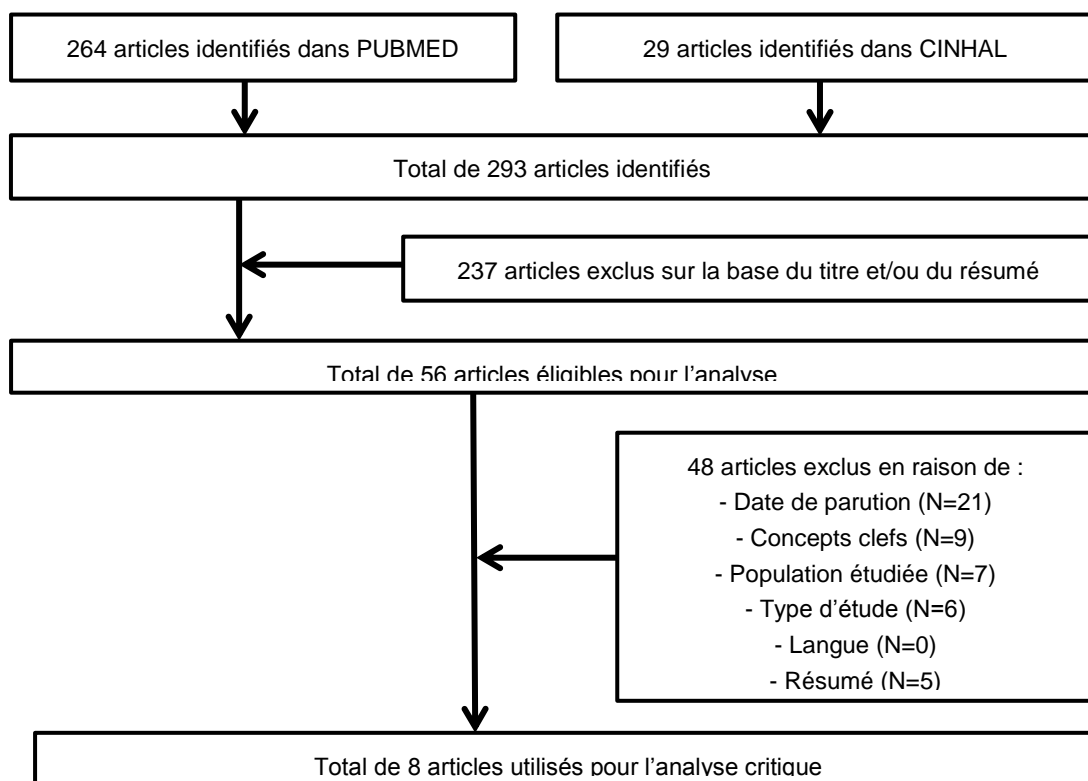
264 articles identifiés dans PUBMED

29 articles identifiés dans CINHAL

Total de 293 articles identifiés

237 articles exclus sur la base du titre et/ou du résumé

Total de 56 articles éligibles pour l'analyse

48 articles exclus en raison de :
- Date de parution (N=21)
- Concepts clefs (N=9)
- Population étudiée (N=7)
- Type d'étude (N=6)
- Langue (N=0)
- Résumé (N=5)

Total de 8 articles utilisés pour l'analyse critique